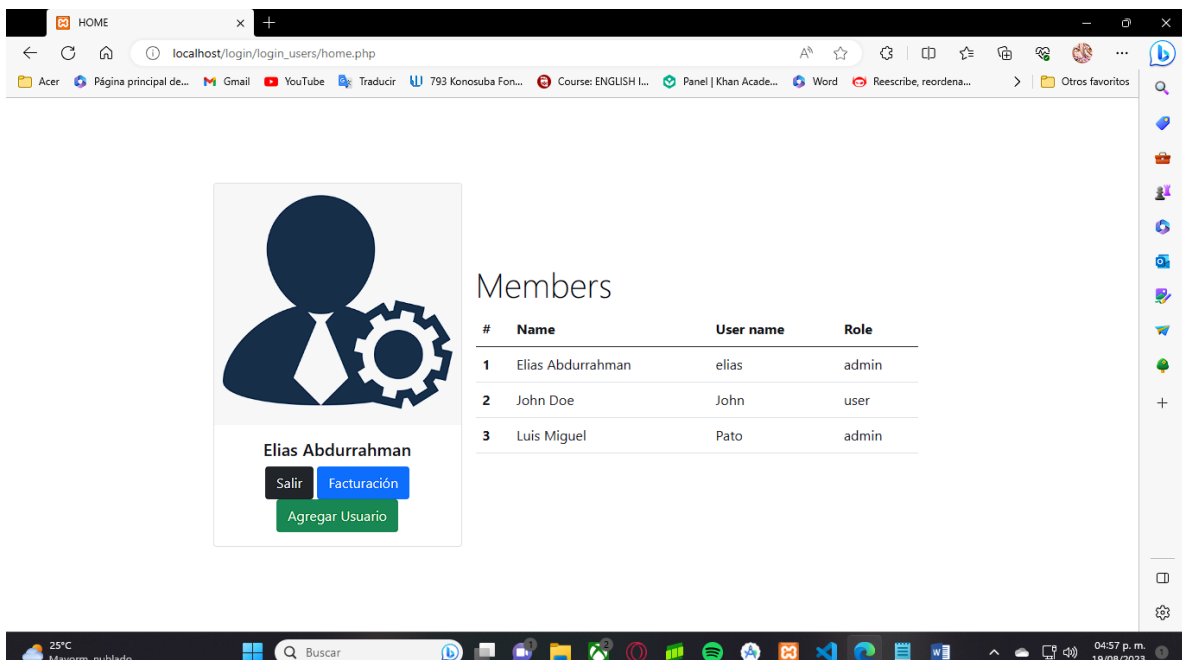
HOME

localhost/login/login_users/home.php

Acer | Página principal de... | Gmail | YouTube | Traducir | 793 Konosuba Fon... | Course: ENGLISH I... | Panel | Khan Acade... | Word | Reescribe, reordena... | Otros favoritos

Elias Abdurrahman

Salir | Facturación

Agregar Usuario

Members

| # | Name | User name | Role |
|---|---|---|---|
| 1 | Elias Abdurrahman | elias | admin |
| 2 | John Doe | John | user |
| 3 | Luis Miguel | Pato | admin |

25°C
Mayorm. nublado

Buscar

04:57 p. m.
19/08/2023